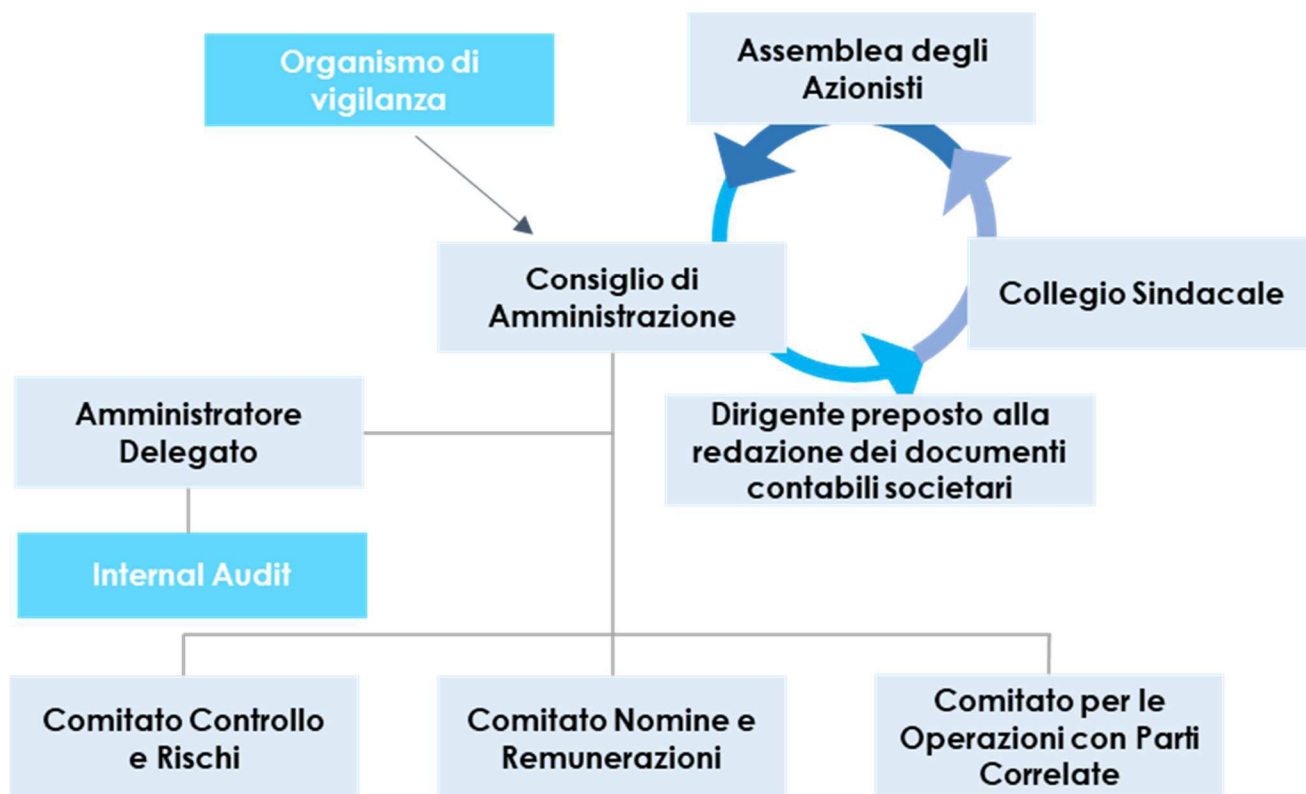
Organismo di vigilanza

Assemblea degli Azionisti

Consiglio di Amministrazione

Collegio Sindacale

Amministratore Delegato

Dirigente preposto alla redazione dei documenti contabili societari

Internal Audit

Comitato Controllo e Rischi

Comitato Nomine e Remunerazioni

Comitato per le Operazioni con Parti Correlate